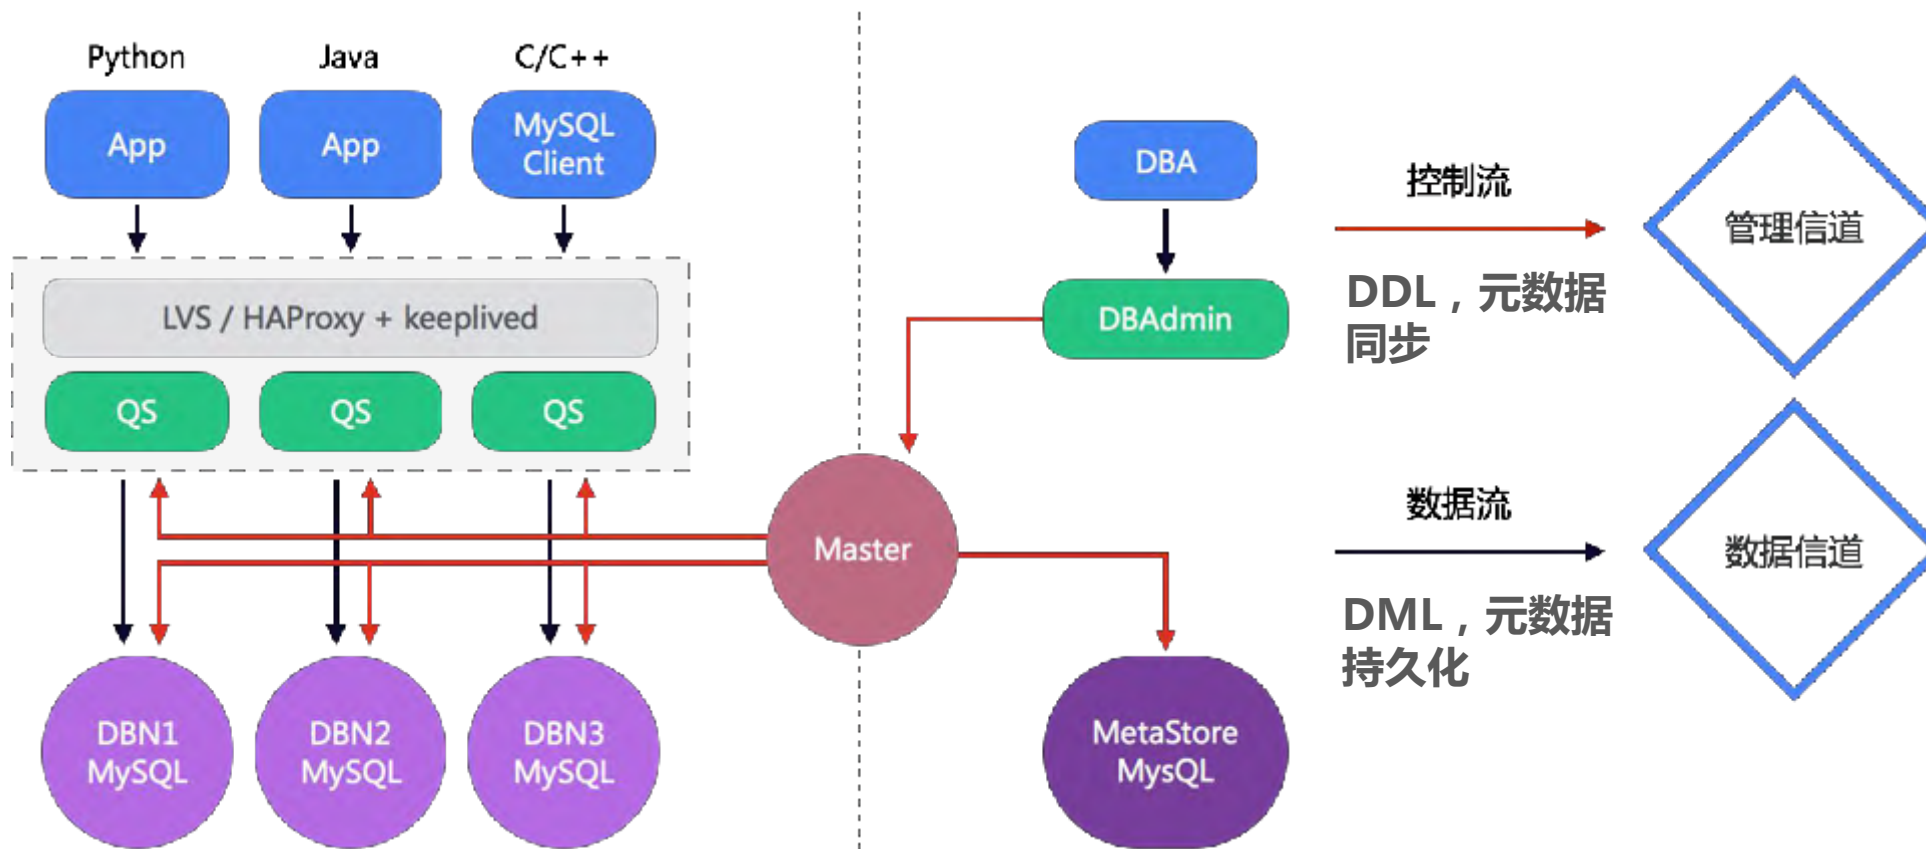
Python
Java
C/C++

App
App
MySQL Client

LVS / HAProxy + keeplived

QS
QS
QS

Master

DBN1 MySQL
DBN2 MySQL
DBN3 MySQL

DBA

DBAdmin

MetaStore MysQL

控制流

DDL，元数据同步

管理信道

数据流

DML，元数据持久化

数据信道